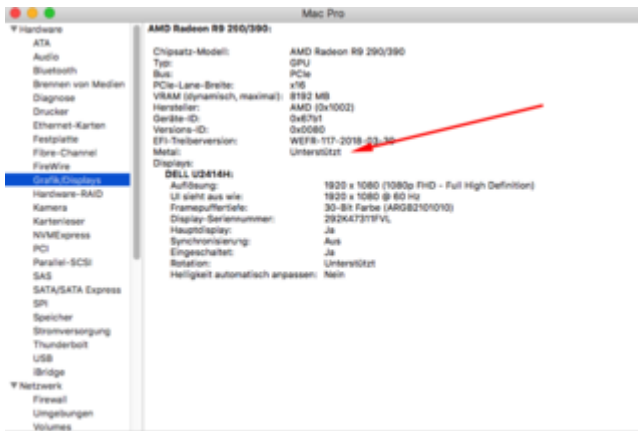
Mac Pro

▼Hardware
ATA
Audio
Bluetooth
Brennen von Medien
Diagnose
Drucker
Ethernet-Karten
Festplatte
Fibre-Channel
FireWire
Grafik/Displays
Hardware-RAID
Kamera
Kartenleser
NVMExpress
PCI
Parallel-SCSI
SAS
SATA/SATA Express
SPI
Speicher
Stromversorgung
Thunderbolt
USB
iBridge
▼Netzwerk
Firewall
Umgebungen
Volumes

AMD Radeon R9 290/390:

Chipsatz-Modell: AMD Radeon R9 290/390
Typ: GPU
Bus: PCIe
PCIe-Lane-Breite: x16
VRAM (dynamisch, maximal): 8192 MB
Hersteller: AMD (0x1002)
Geräte-ID: 0x67b1
Versions-ID: 0x0080
EFI-Treiberversion: WEFR-117-2018-03-30
Metal: Unterstützt
Displays:
DELL U2414H:
Auflösung: 1920 x 1080 (1080p FHD - Full High Definition)
UI sieht aus wie: 1920 x 1080 @ 60 Hz
Framepuffertiefe: 30-Bit Farbe (ARGB2101010)
Display-Seriennummer: 292K47311FVL
Hauptdisplay: Ja
Synchronisierung: Aus
Eingeschaltet: Ja
Rotation: Unterstützt
Helligkeit automatisch anpassen: Nein